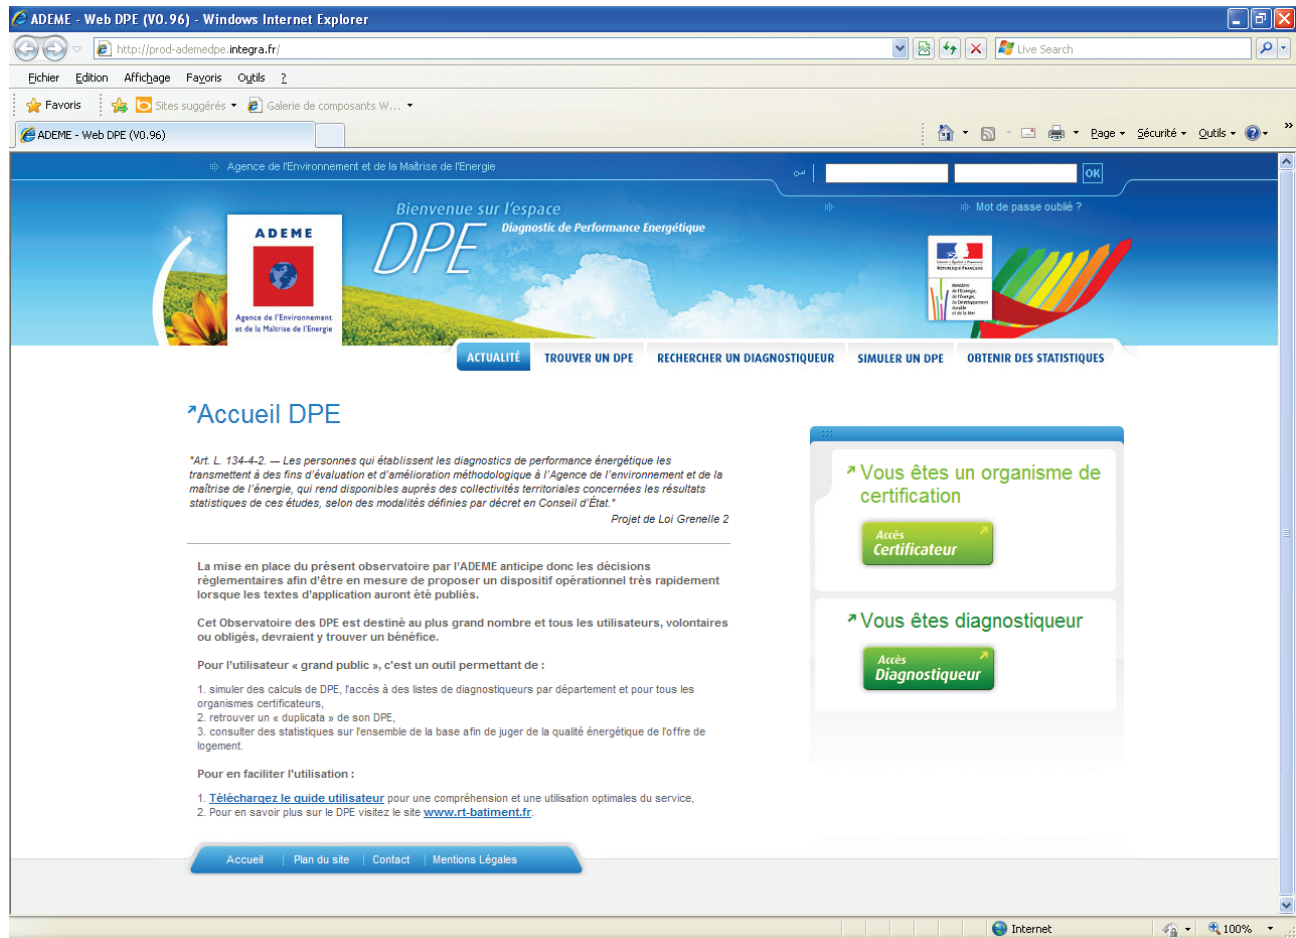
ADEME - Web DPE (V0.96) - Windows Internet Explorer

http://prod-ademedpe.integra.fr/

Live Search

Fichier Edition Affichage Favoris Outils ?

Favoris

Sites suggérés

Galerie de composants W...

ADEME - Web DPE (V0.96)

Page Sécurité Outils

Agence de l'Environnement et de la Maîtrise de l'Energie

OK

Mot de passe oublié ?

ADEME

Agence de l'Environnement et de la Maîtrise de l'Energie

Bienvenue sur l'espace

DPE

Diagnostic de Performance Energétique

ACTUALITÉ TROUVER UN DPE RECHERCHER UN DIAGNOSTIQUEUR SIMULER UN DPE OBTENIR DES STATISTIQUES

Accueil DPE

"Art. L. 134-4-2. — Les personnes qui établissent les diagnostics de performance énergétique les transmettent à des fins d'évaluation et d'amélioration méthodologique à l'Agence de l'environnement et de la maîtrise de l'énergie, qui rend disponibles auprès des collectivités territoriales concernées les résultats statistiques de ces études, selon des modalités définies par décret en Conseil d'État."

Projet de Loi Grenelle 2

La mise en place du présent observatoire par l'ADEME anticipe donc les décisions réglementaires afin d'être en mesure de proposer un dispositif opérationnel très rapidement lorsque les textes d'application auront été publiés.

Cet Observatoire des DPE est destiné au plus grand nombre et tous les utilisateurs, volontaires ou obligés, devraient y trouver un bénéfice.

Pour l'utilisateur « grand public », c'est un outil permettant de :

1. simuler des calculs de DPE, l'accès à des listes de diagnostiqueurs par département et pour tous les organismes certificateurs,
2. retrouver un « duplicata » de son DPE,
3. consulter des statistiques sur l'ensemble de la base afin de juger de la qualité énergétique de l'offre de logement.

Pour en faciliter l'utilisation :

1. Téléchargez le guide utilisateur pour une compréhension et une utilisation optimales du service,
2. Pour en savoir plus sur le DPE visitez le site www.rt-batiment.fr.

Vous êtes un organisme de certification

Accès Certificateur

Vous êtes diagnostiqueur

Accès Diagnostiqueur

Accueil | Plan du site | Contact | Mentions Légales

Internet 100%